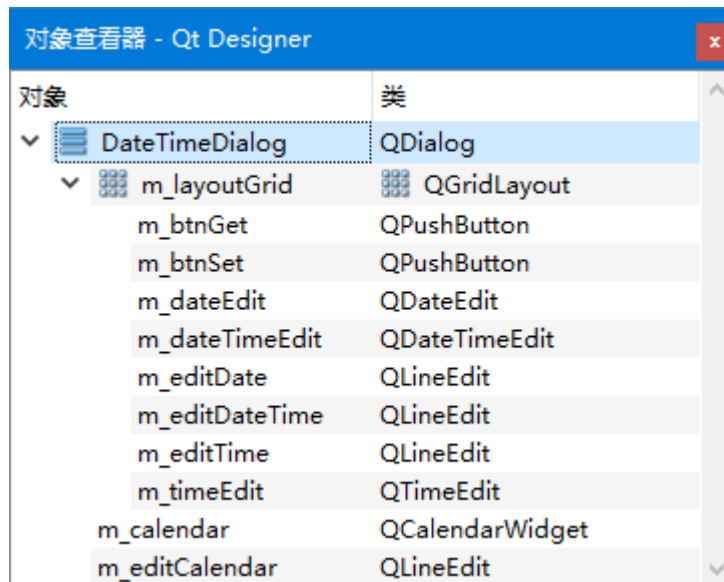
对象查看器 - Qt Designer

| 对象 | 类 |
|---|---|
| DateTimeDialog | QDialog |
| m_layoutGrid | QGridLayout |
| m_btnGet | QPushButton |
| m_btnSet | QPushButton |
| m_dateEdit | QDateEdit |
| m_dateTimeEdit | QDateTimeEdit |
| m_editDate | QLineEdit |
| m_editDateTime | QLineEdit |
| m_editTime | QLineEdit |
| m_timeEdit | QTimeEdit |
| m_calendar | QCalendarWidget |
| m_editCalendar | QLineEdit |